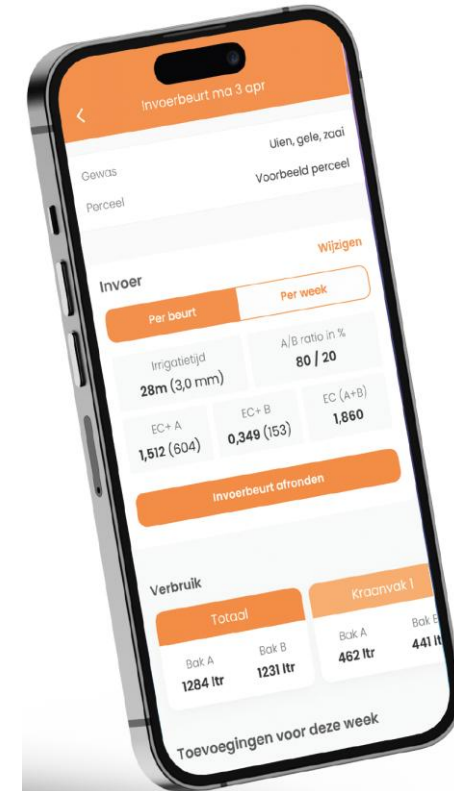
Invoerbeurt ma 3 apr

Gewas
Uien, gele, zaai

Perceel
Voorbeeld perceel

Wijzigen

Invoer

Per beurt
Per week

Irrigatietijd
28m (3,0 mm)

A/B ratio in %
80 / 20

EC+ A
1,512 (604)

EC+ B
0,349 (153)

EC (A+B)
1,860

Invoerbeurt afronden

Verbruik

Totaal
Bak A
1284 ltr
Bak B
1231 ltr

Kraanvak 1
Bak A
462 ltr
Bak B
441 lt

Toevoegingen voor deze week